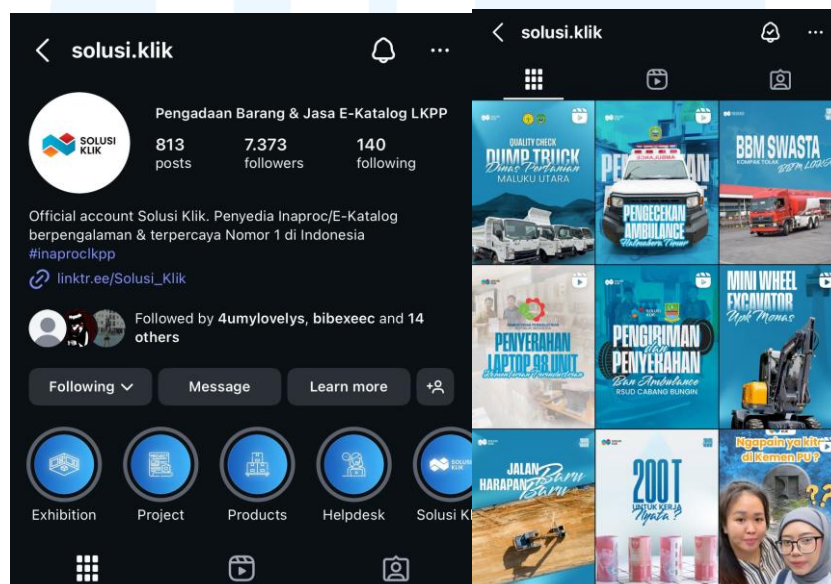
solusi.klik

SOLUSI KLIK

Pengadaan Barang & Jasa E-Katalog LKPP

813 posts

7.373 followers

140 following

Official account Solusi Klik. Penyedia Inaproc/E-Katalog berpengalaman & terpercaya Nomor 1 di Indonesia #inaproclkpp

linktr.ee/Solusi_Klik

Followed by 4umylovelys, bibexeec and 14 others

Following

Message

Learn more

Exhibition

Project

Products

Helpdesk

Solusi Kl

solusi.klik

QUALITY CHECK DUMP TRUCK Dinas Pertanian MALUKU UTARA

PENGECEKAN AMBULANCE Halmahera Timur

BBM SWASTA

PENYERAHAN LAPTOP 98 UNIT

PENGIRIMAN dan PENYERAHAN Ban Ambulance RSUD CABANG BUNGIN

MINI WHEEL EXCAVATOR Upk Monas

JALAN HARAPAN Baru

200T UNTUK KERJA Nyata?

Ngapain ya kita di Kemen PU?